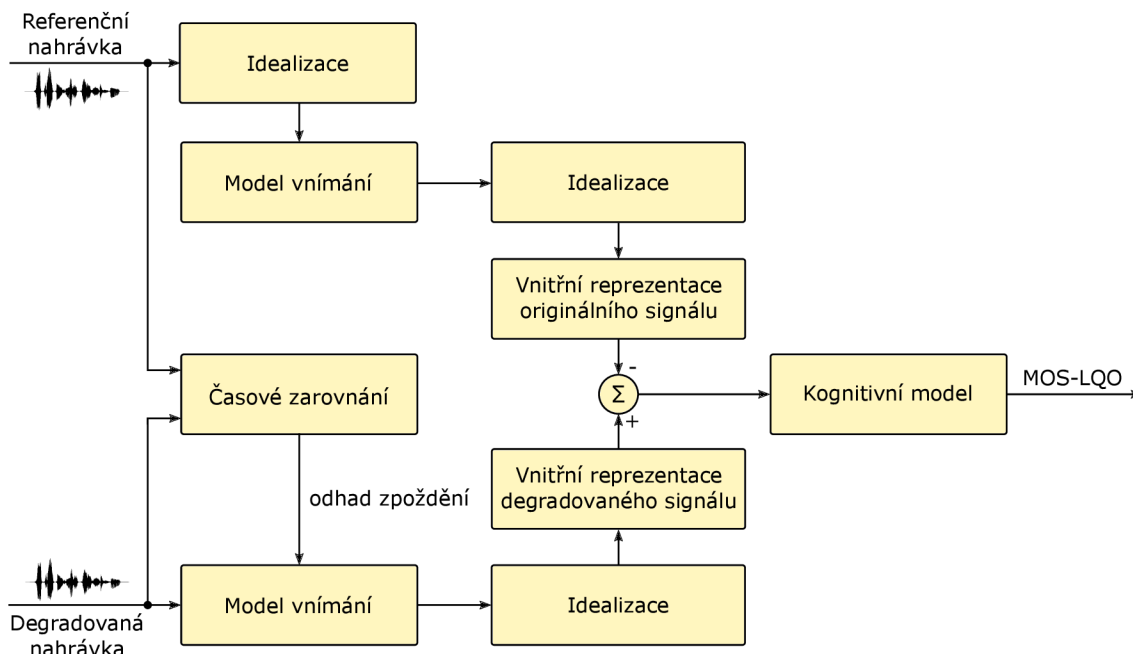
Referenční nahrávka

Idealizace

Model vnímání

Idealizace

Vnitřní reprezentace originálního signálu

-

$\Sigma$

+

Kognitivní model

MOS-LQO

Časové zarovnání

odhad zpoždění

Vnitřní reprezentace degradovaného signálu

Model vnímání

Idealizace

Degradovaná nahrávka